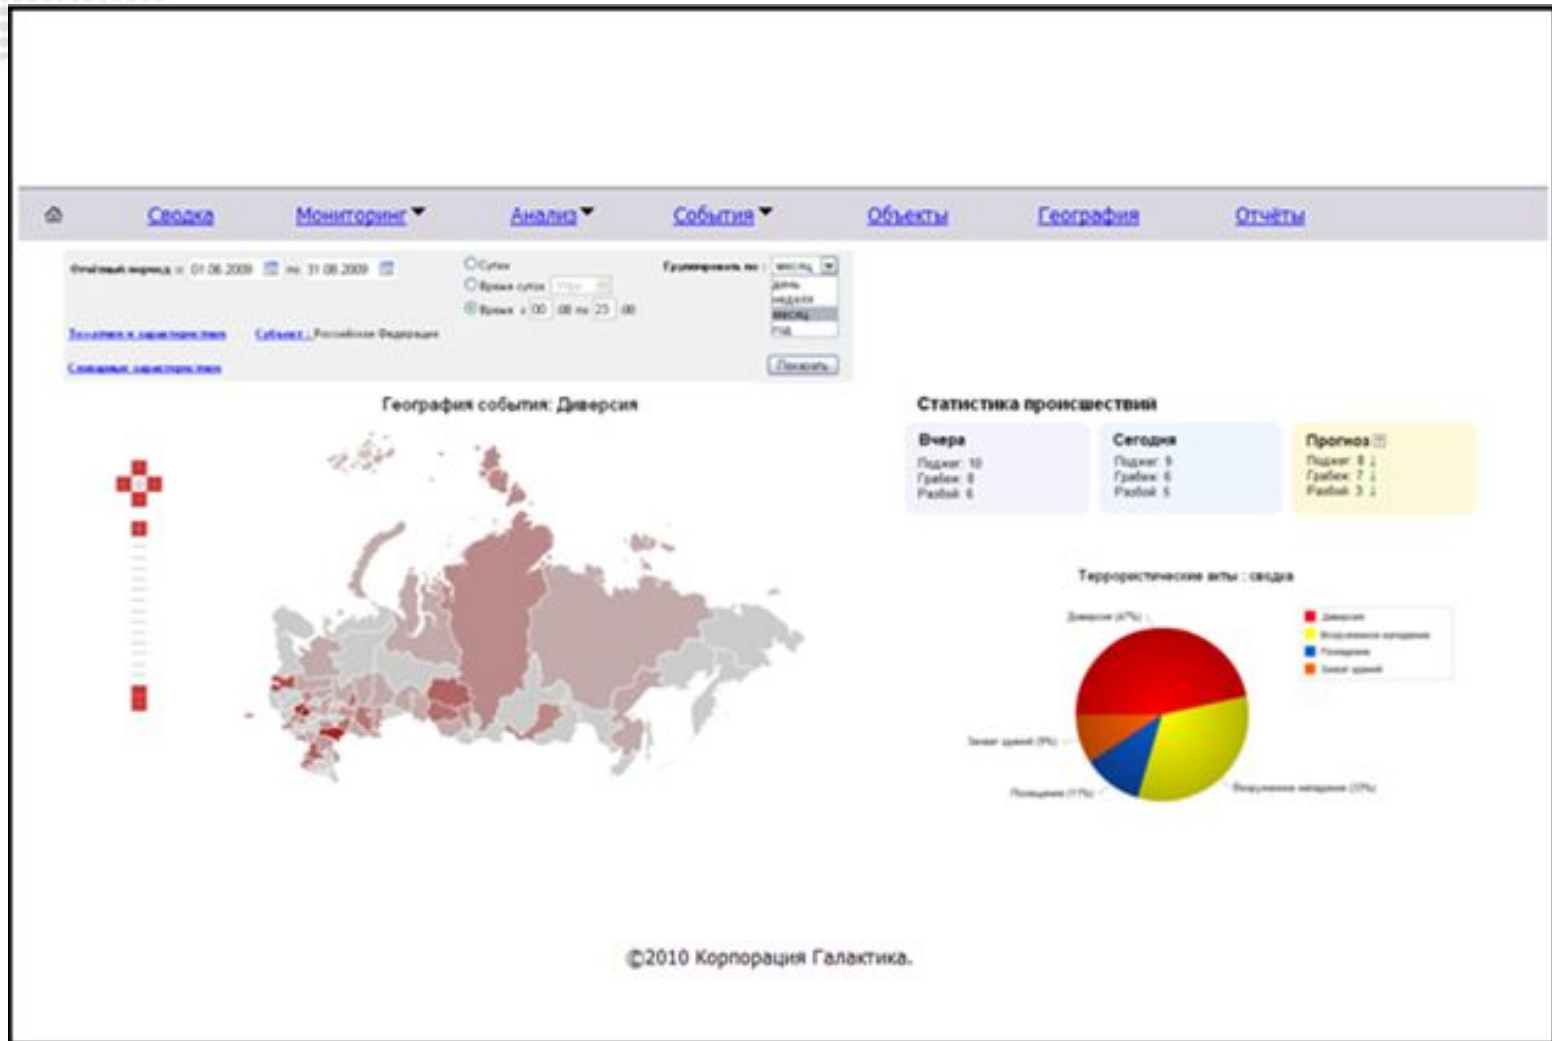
Сводка Мониторинг Анализ События Объекты География Отчёты

Отчётный период с 01.06.2009 по 31.08.2009

Сутки
Время суток
Время с 00 : 00 по 23 : 00

Группировать по : месяц
день
неделя
месяц
год

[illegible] Субъект : Российская Федерация

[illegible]

Показать

География события: Диверсия

Статистика происшествий

Вчера
Поджог: 10
Грабеж: 8
Разбой: 6

Сегодня
Поджог: 9
Грабеж: 6
Разбой: 5

Прогноз
Поджог: 8
Грабеж: 7
Разбой: 3

Террористические акты : сводка

Диверсия (47%)
Захват зданий (9%)
Похищение (11%)
Вооруженное нападение (33%)

Диверсия
Вооруженное нападение
Похищение
Захват зданий

©2010 Корпорация Галактика.